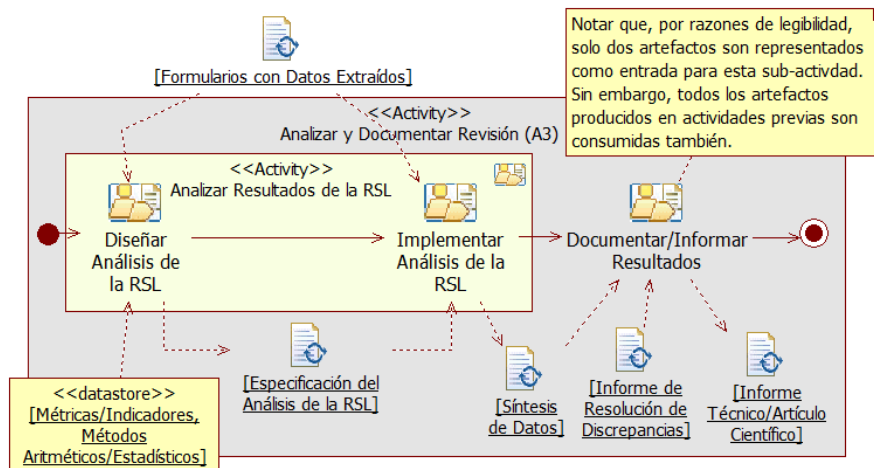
[Formularios con Datos Extraídos]

Notar que, por razones de legibilidad, solo dos artefactos son representados como entrada para esta sub-actividad. Sin embargo, todos los artefactos producidos en actividades previas son consumidas también.

<<Activity>>
Analizar y Documentar Revisión (A3)

<<Activity>>
Analizar Resultados de la RSL

Diseñar Análisis de la RSL

Implementar Análisis de la RSL

Documentar/Informar Resultados

[Especificación del Análisis de la RSL]

[Síntesis de Datos]

[Informe de Resolución de Discrepancias]

[Informe Técnico/Artículo Científico]

<<datastore>>
[Métricas/Indicadores, Métodos Aritméticos/Estadísticos]